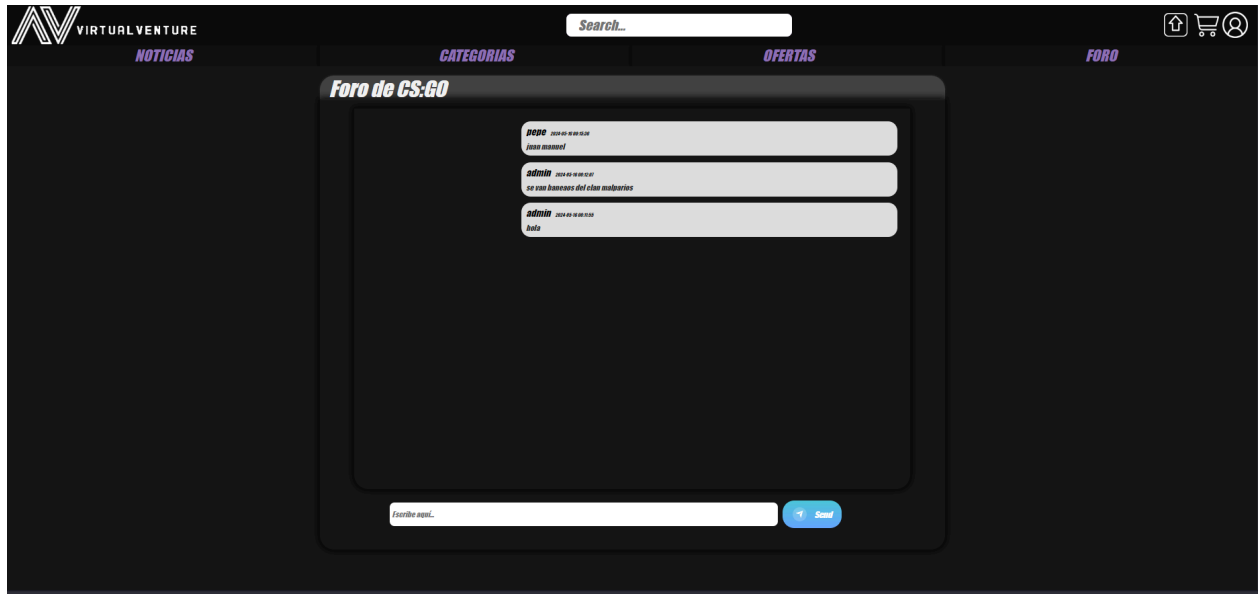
VIRTUALVENTURE

Search...

NOTICIAS | CATEGORIAS | OFERTAS | FORO

Foro de CS:GO

pepe 2024-05-16 09:15:26
juan manuel

admin 2024-05-16 09:12:07
se van baneaos del clan malparios

admin 2024-05-16 08:11:55
hola

Escribe aquí...

Send